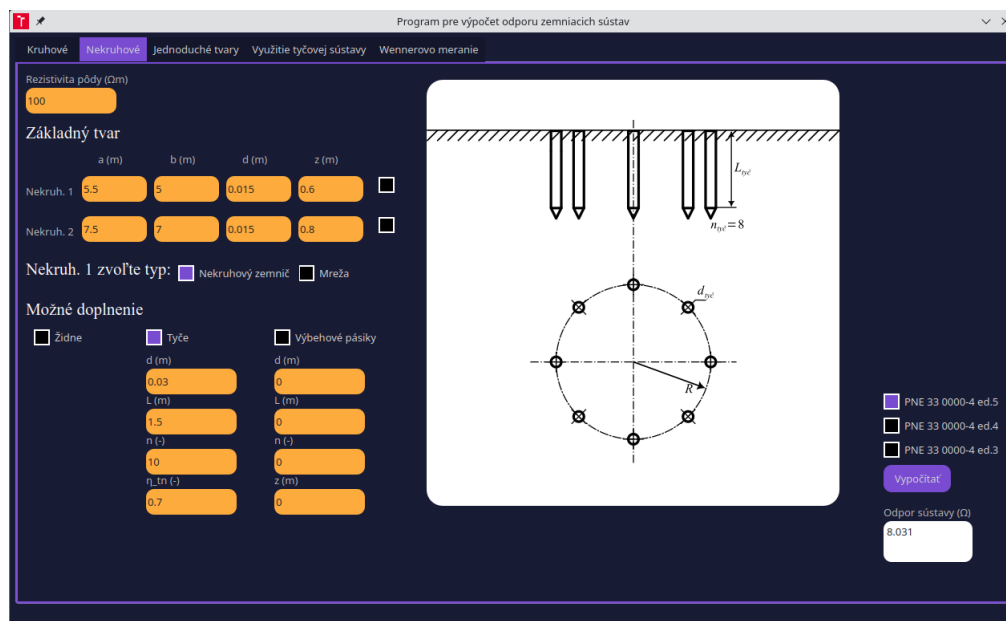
Program pre výpočet odporu zemniacich sústav

Kruhové | Nekruhové | Jednoduché tvary | Využitie tyčovej sústavy | Wennerovo meranie

Rezistivita pôdy (Ωm)
100

Základný tvar

| | a (m) | b (m) | d (m) | z (m) |
|---|---|---|---|---|
| Nekruh. 1 | 5.5 | 5 | 0.015 | 0.6 |
| Nekruh. 2 | 7.5 | 7 | 0.015 | 0.8 |

Nekruh. 1 zvoľte typ: Nekruhový zemnič Mreža

Možné doplnenie

Žiadne
Tyče
d (m)
0.03
L (m)
1.5
n (-)
10
η_tn (-)
0.7

Výbehové pásiky
d (m)
0
L (m)
0
n (-)
0
z (m)
0

$L_{tyč}$
$n_{tyč} = 8$
$d_{tyč}$
$R$

PNE 33 0000-4 ed.5
PNE 33 0000-4 ed.4
PNE 33 0000-4 ed.3
Vypočítať
Odpor sústavy (Ω)
8.031